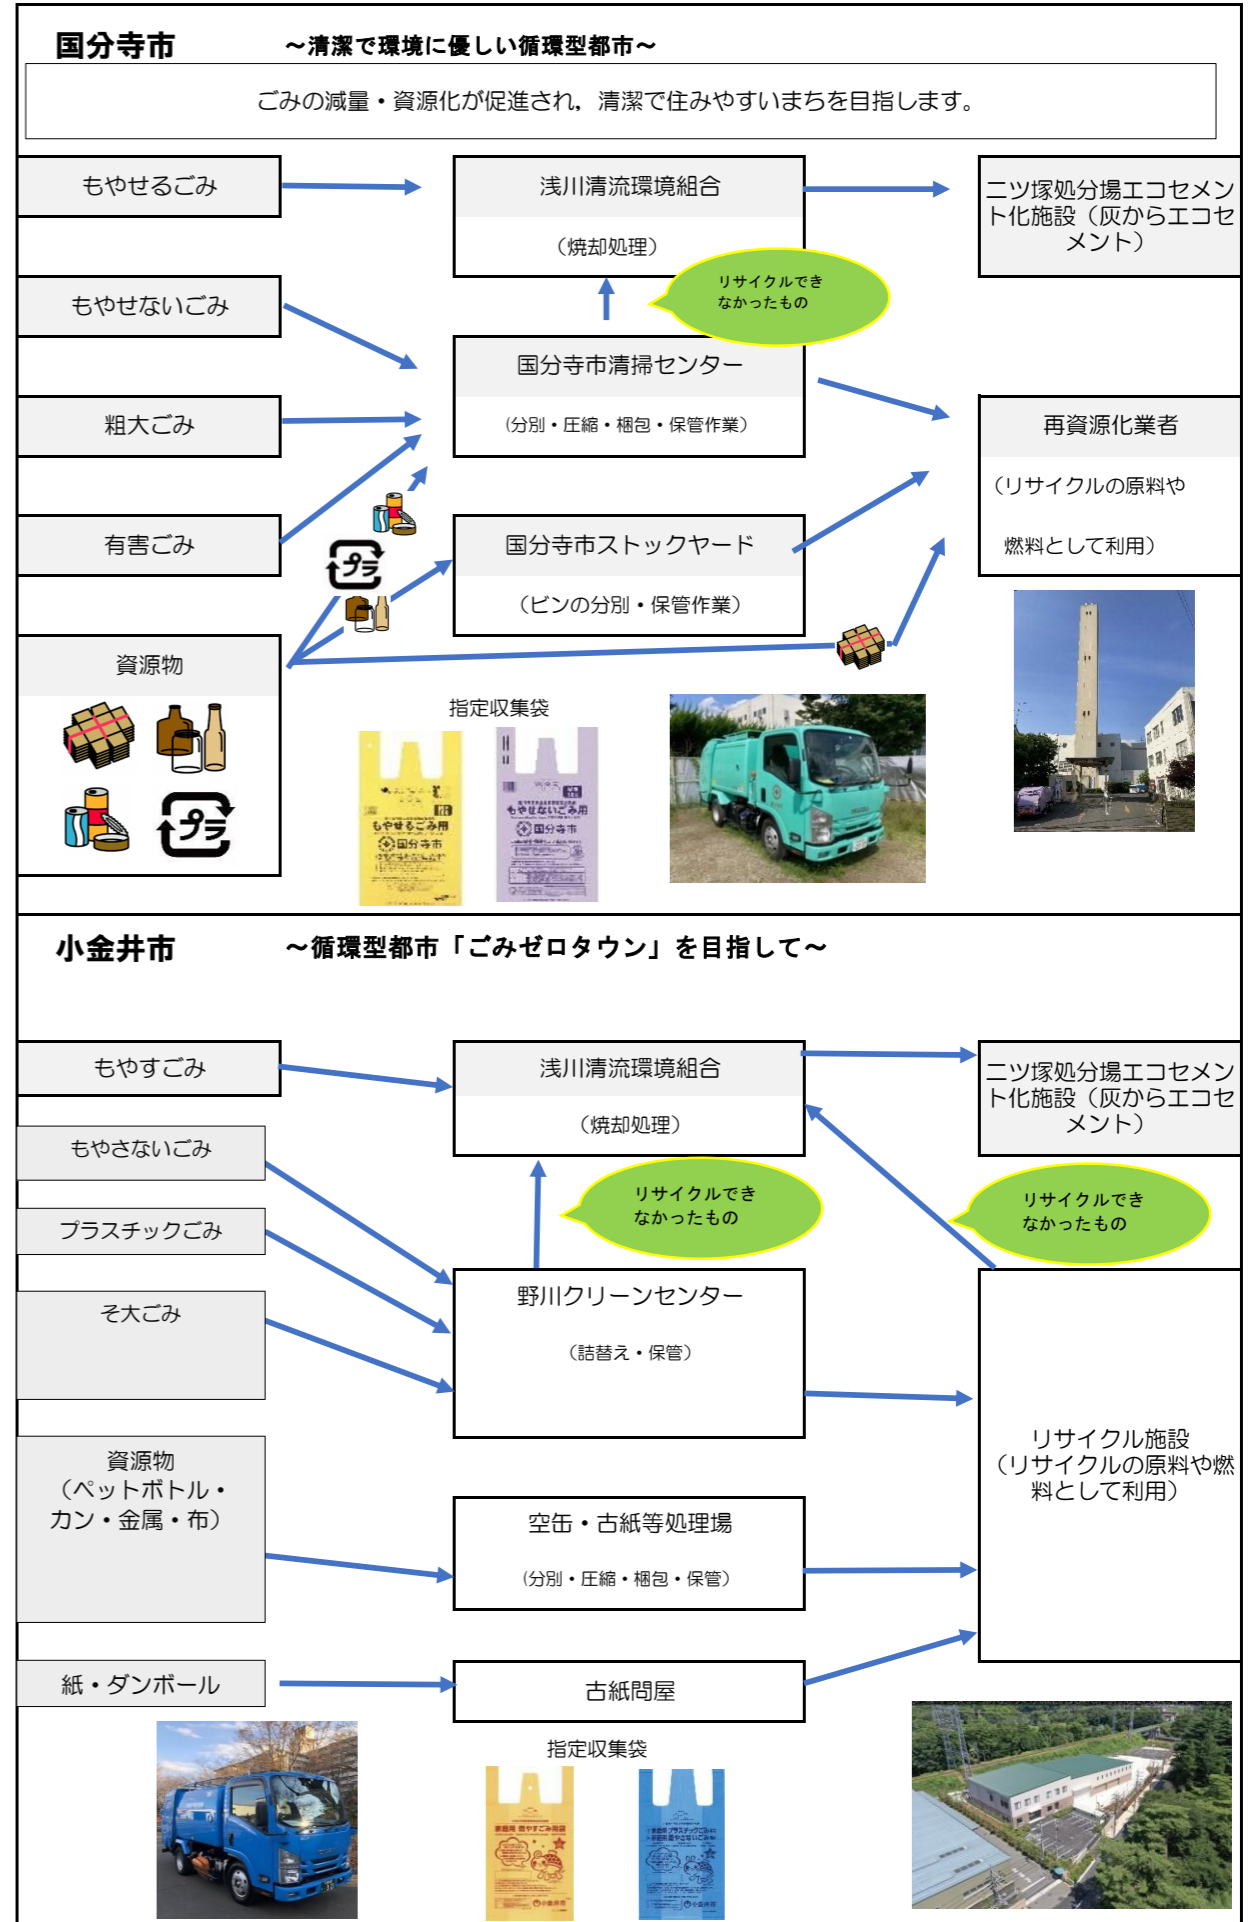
国分寺市　～清潔で環境に優しい循環型都市～

ごみの減量・資源化が促進され，清潔で住みやすいまちを目指します。

もやせるごみ

浅川清流環境組合
（焼却処理）

二ツ塚処分場エコセメント化施設（灰からエコセメント）

もやせないごみ

リサイクルできなかったもの

国分寺市清掃センター
（分別・圧縮・梱包・保管作業）

粗大ごみ

再資源化業者
（リサイクルの原料や燃料として利用）

有害ごみ

国分寺市ストックヤード
（ビンの分別・保管作業）

資源物

プラ

指定収集袋

もやせるごみ用
国分寺市

もやせないごみ用
国分寺市

小金井市　～循環型都市「ごみゼロタウン」を目指して～

もやすごみ

浅川清流環境組合
（焼却処理）

二ツ塚処分場エコセメント化施設（灰からエコセメント）

もやさないごみ

リサイクルできなかったもの

リサイクルできなかったもの

プラスチックごみ

野川クリーンセンター
（詰替え・保管）

そ大ごみ

リサイクル施設
（リサイクルの原料や燃料として利用）

資源物
（ペットボトル・カン・金属・布）

空缶・古紙等処理場
（分別・圧縮・梱包・保管）

紙・ダンボール

古紙問屋

指定収集袋

家庭用 燃やすごみ用袋
小金井市

家庭用 プラスチックごみ・燃やさないごみ
小金井市